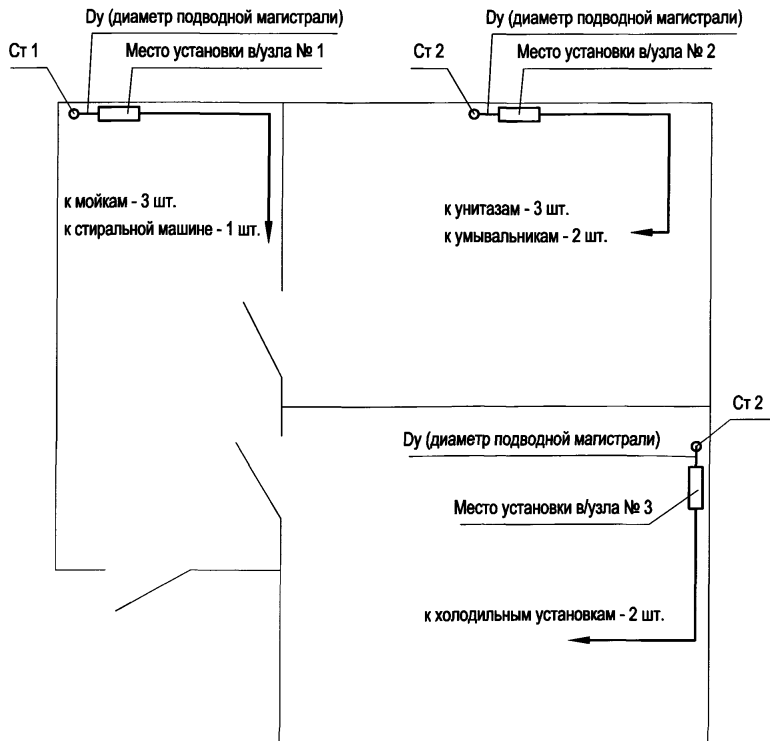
Ст 1

Dy (диаметр подводной магистрали)

Место установки в/узла № 1

к мойкам - 3 шт.
к стиральной машине - 1 шт.

Ст 2

Dy (диаметр подводной магистрали)

Место установки в/узла № 2

к унитазам - 3 шт.
к умывальникам - 2 шт.

Ст 2

Dy (диаметр подводной магистрали)

Место установки в/узла № 3

к холодильным установкам - 2 шт.